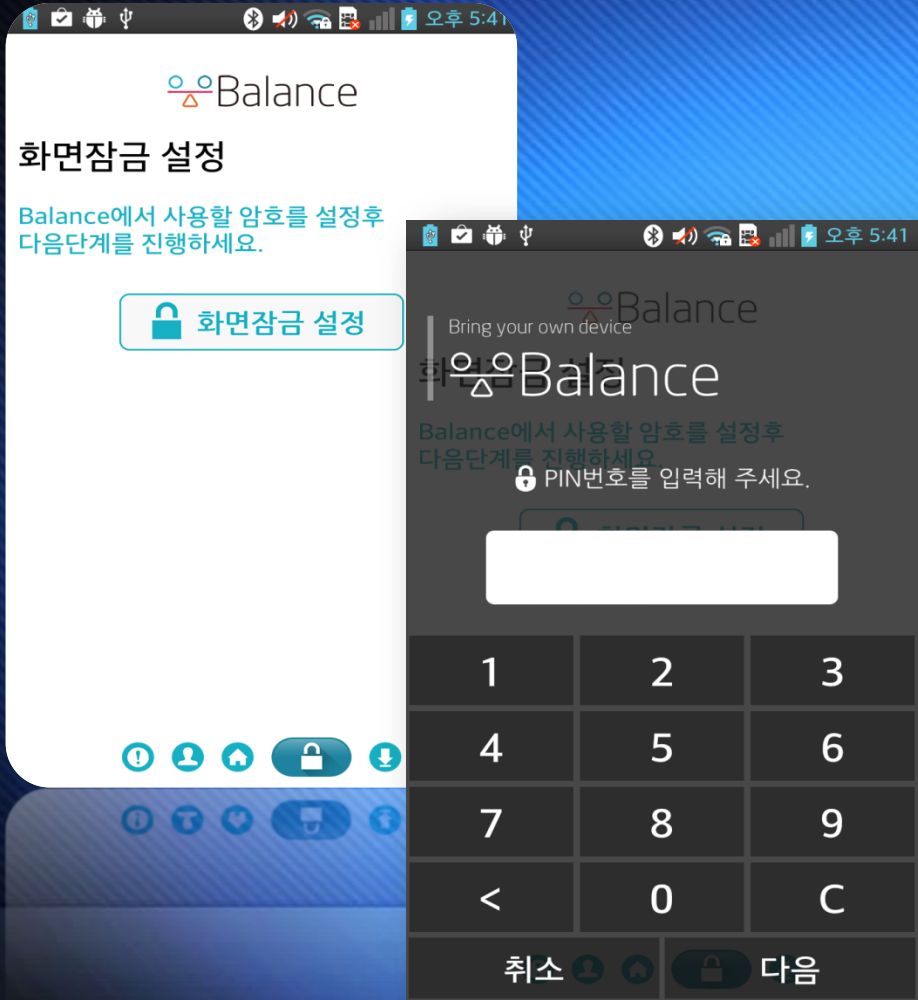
오후 5:41

Balance

화면잠금 설정

Balance에서 사용할 암호를 설정후 다음단계를 진행하세요.

화면잠금 설정

오후 5:41

Balance

Bring your own device

Balance

PIN번호를 입력해 주세요.

| 1 | 2 | 3 |
|---|---|---|
| 4 | 5 | 6 |
| 7 | 8 | 9 |
| < | 0 | C |

취소

다음